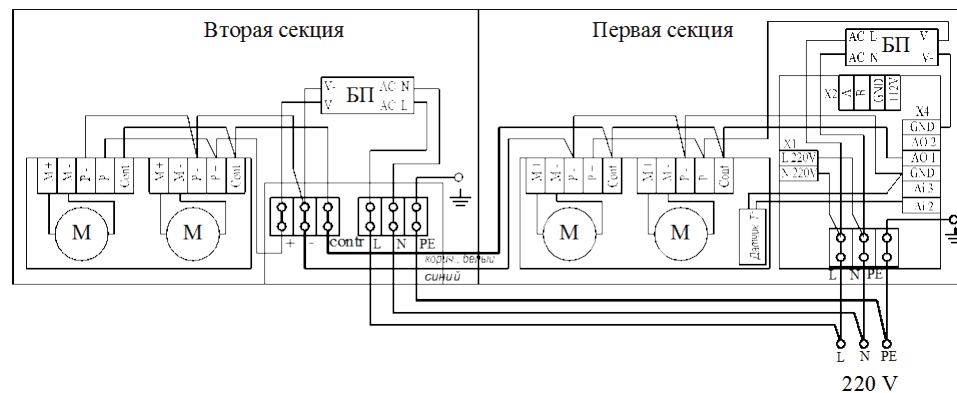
Вторая секция

Первая секция

БП
V-
V
AC N
AC L

БП
AC L
AC N
V
V-

M+
M-
P-
P
Cont

M+
M-
P-
P
Cont

M

M

+
-
contr
L
N
PE

корич, белый
синий

M 1
M-
P-
P
Cout

M 1
M-
P-
P
Cout

M

M

Датчик T°

X2
A
B
GND
+12V

X4
GND
AO 2
AO 1
GND
Ai 3
Ai 2

X1
L 220V
N 220V

L
N
PE

L
N
PE

220 V